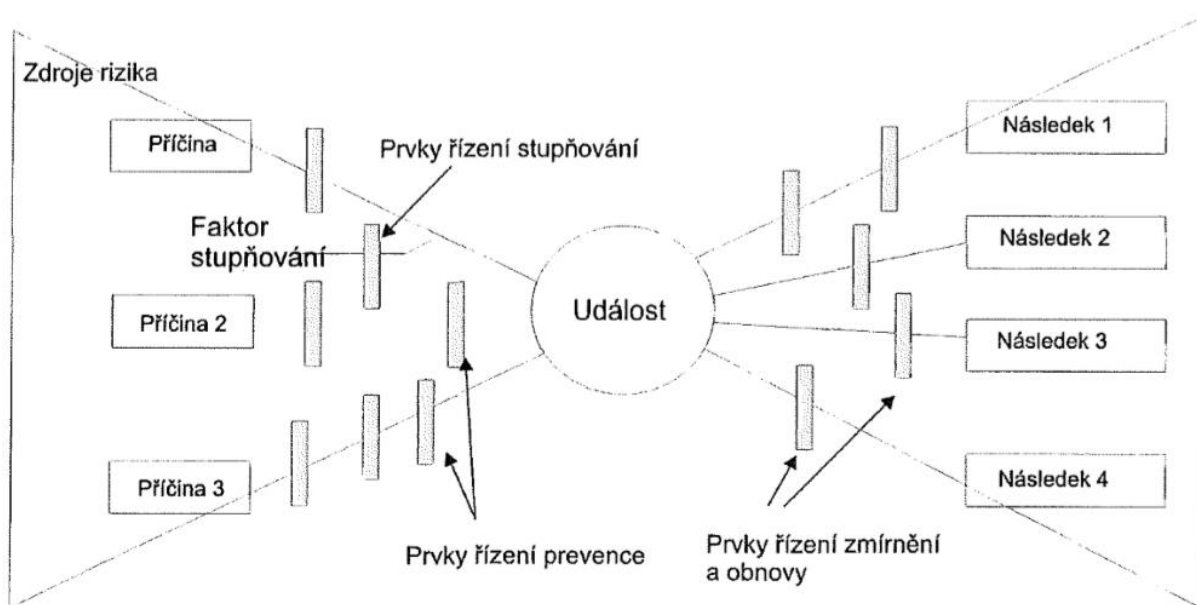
Zdroje rizika

Příčina

Prvky řízení stupňování

Faktor stupňování

Příčina 2

Příčina 3

Událost

Následek 1

Následek 2

Následek 3

Následek 4

Prvky řízení prevence

Prvky řízení zmírnění a obnovy